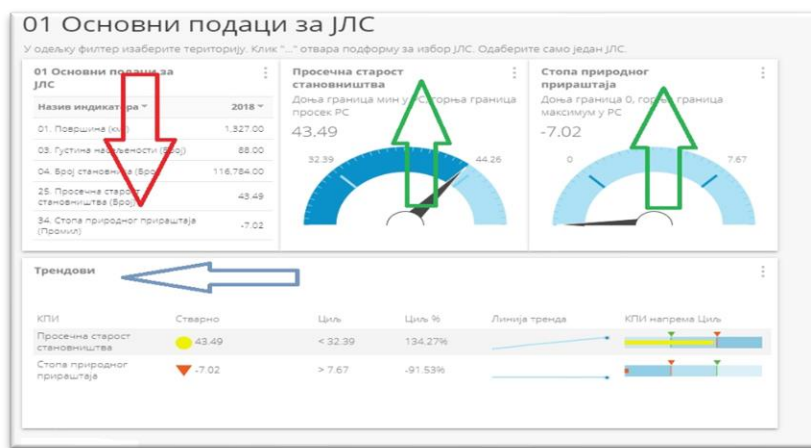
01 Основни подаци за ЈЛС

У одељку филтер изаберите територију. Клик "..." отвара подформу за избор ЈЛС. Одаберите само један ЈЛС.

01 Основни под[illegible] за ЈЛС

| Назив индикатора | 2018 |
|---|---|
| 01. Површина (км²) | 1,327.00 |
| 03. Густина на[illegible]љености (Број) | 88.00 |
| 04. Број становни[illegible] (Број) | 116,784.00 |
| 25. Просечна старост становништва (Број) | 43.49 |
| 34. Стопа природног прираштаја (Промил) | -7.02 |

Просечна старост становништва

Доња граница мин у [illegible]С, горња граница просек РС

43.49

32.39

44.26

Стопа природног прираштаја

Доња граница 0, горња граница максимум у РС

-7.02

0

7.67

Трендови

| КПИ | Стварно | Циљ | Циљ % | Линија тренда | КПИ наспрема Циљ |
|---|---|---|---|---|---|
| Просечна старост становништва | 43.49 | < 32.39 | 134.27% | | |
| Стопа природног прираштаја | -7.02 | > 7.67 | -91.53% | | |